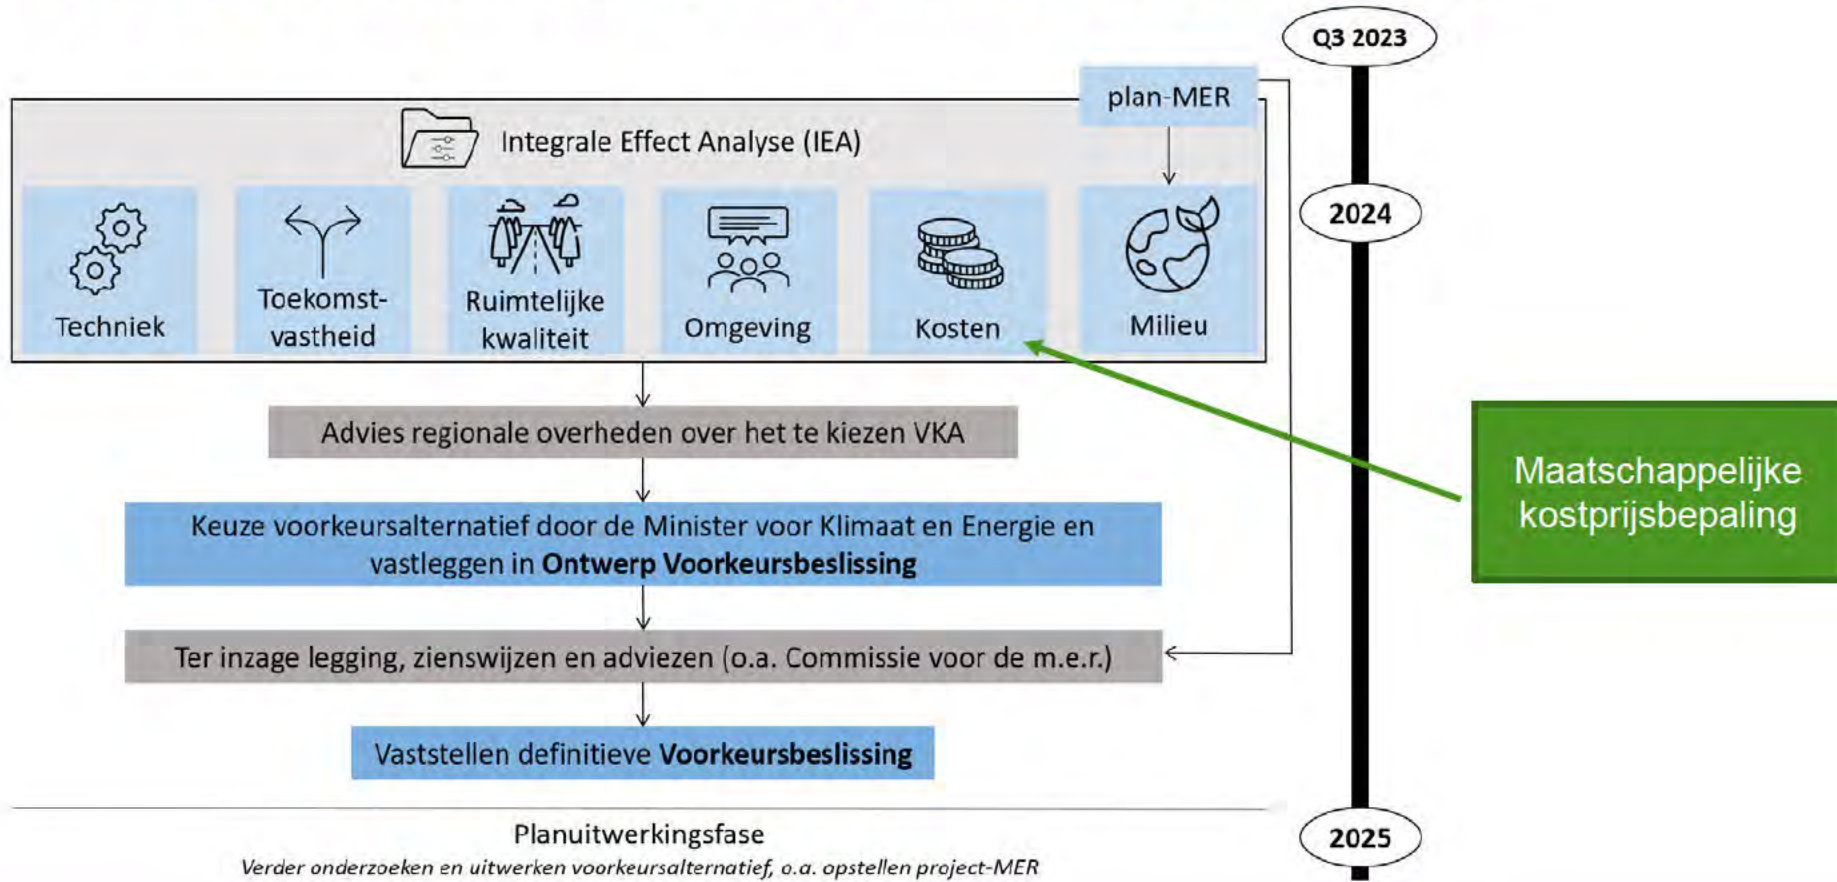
Q3 2023

plan-MER

Integrale Effect Analyse (IEA)

2024

Techniek

Toekomstvastheid

Ruimtelijke kwaliteit

Omgeving

Kosten

Milieu

Advies regionale overheden over het te kiezen VKA

Maatschappelijke kostprijsbepaling

Keuze voorkeursalternatief door de Minister voor Klimaat en Energie en vastleggen in **Ontwerp Voorkeursbeslissing**

Ter inzage legging, zienswijzen en adviezen (o.a. Commissie voor de m.e.r.)

Vaststellen definitieve **Voorkeursbeslissing**

Planuitwerkingsfase

*Verder onderzoeken en uitwerken voorkeursalternatief, o.a. opstellen project-MER*

2025